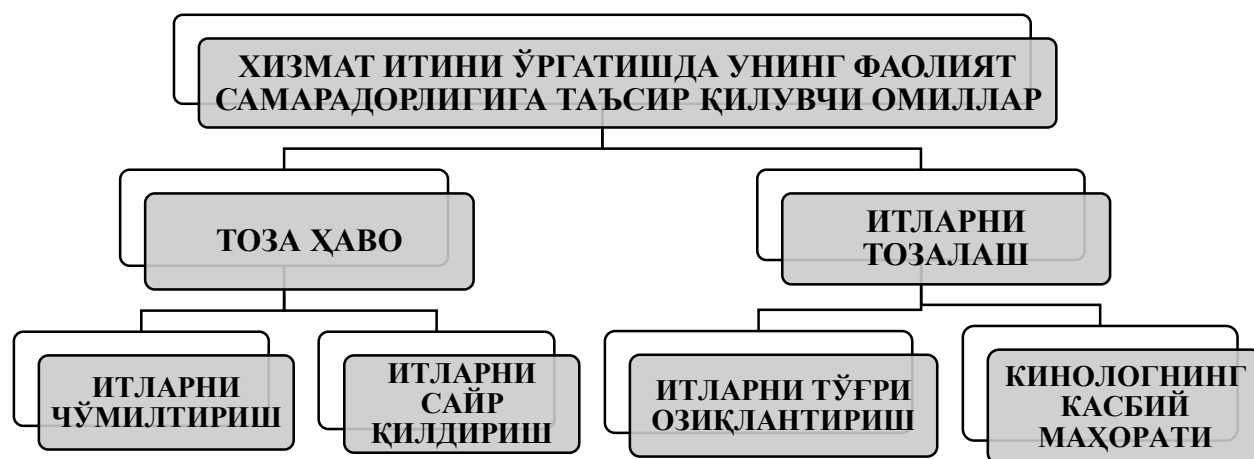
ХИЗМАТ ИТИНИ ЎРГАТИШДА УНИНГ ФАОЛИЯТ САМАРАДОРЛИГИГА ТАЪСИР ҚИЛУВЧИ ОМИЛЛАР

ТОЗА ҲАВО

ИТЛАРНИ ТОЗАЛАШ

ИТЛАРНИ ЧЎМИЛТИРИШ

ИТЛАРНИ САЙР ҚИЛДИРИШ

ИТЛАРНИ ТЎҒРИ ОЗИҚЛАНТИРИШ

КИНОЛОГНИНГ КАСБИЙ МАҲОРАТИ